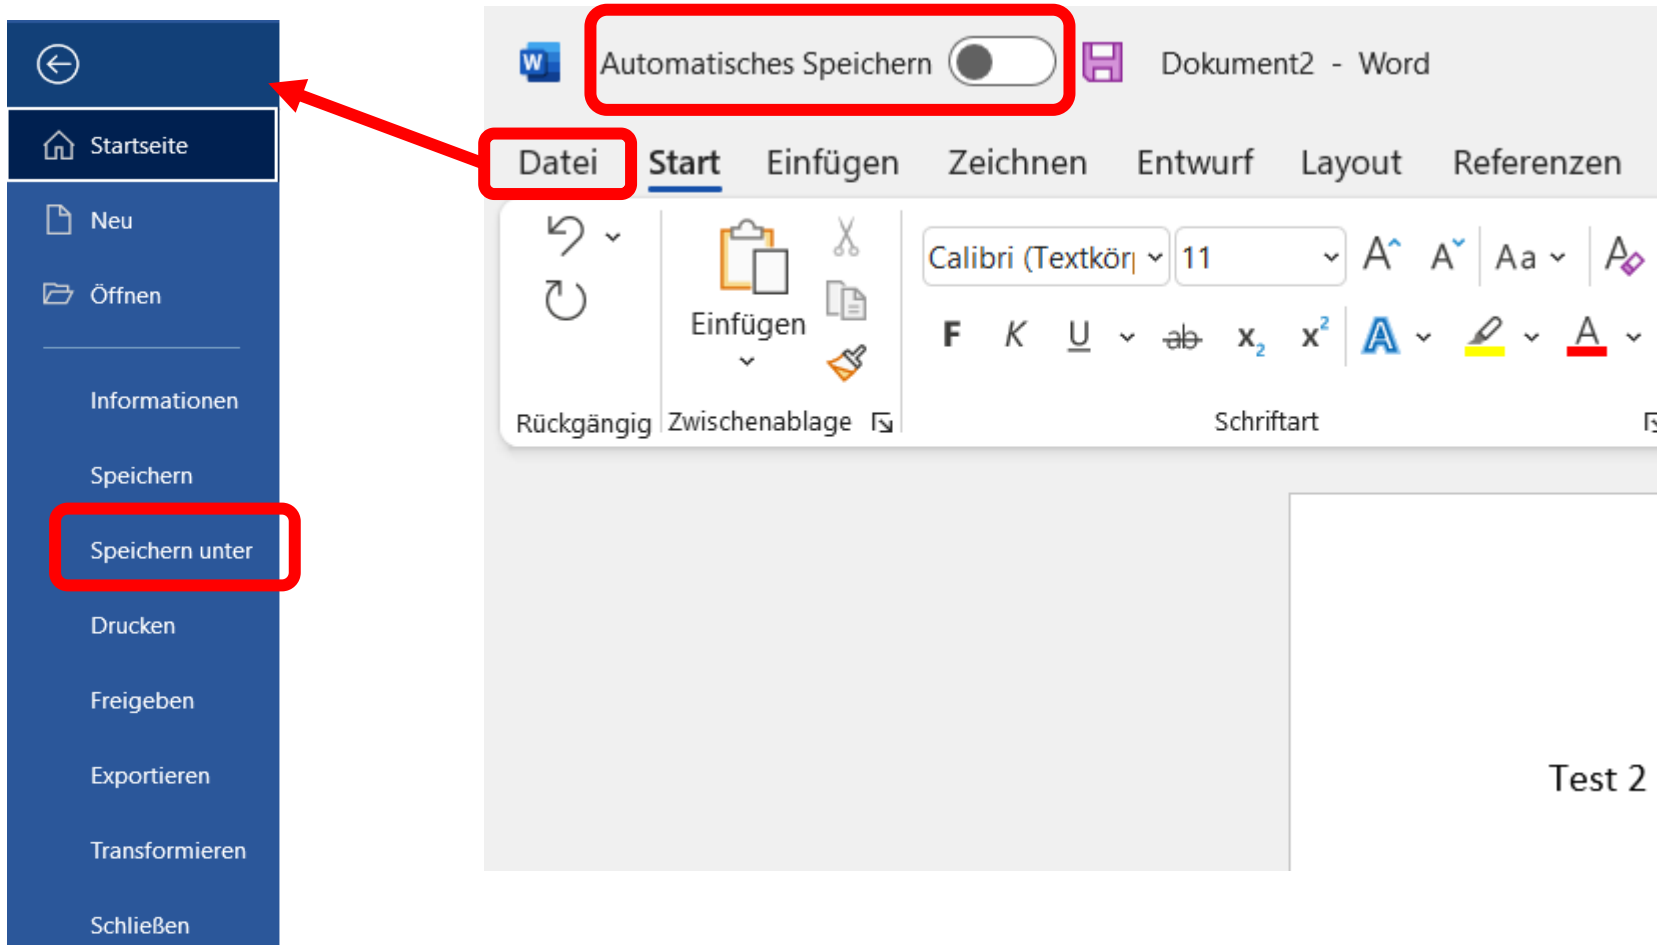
Startseite

Neu

Öffnen

Informationen

Speichern

Speichern unter

Drucken

Freigeben

Exportieren

Transformieren

Schließen

Automatisches Speichern

Dokument2 - Word

Datei Start Einfügen Zeichnen Entwurf Layout Referenzen

Einfügen

Calibri (Textkör 11

Aa

F K U ab $x_2$ $x^2$

Rückgängig Zwischenablage Schriftart

Test 2